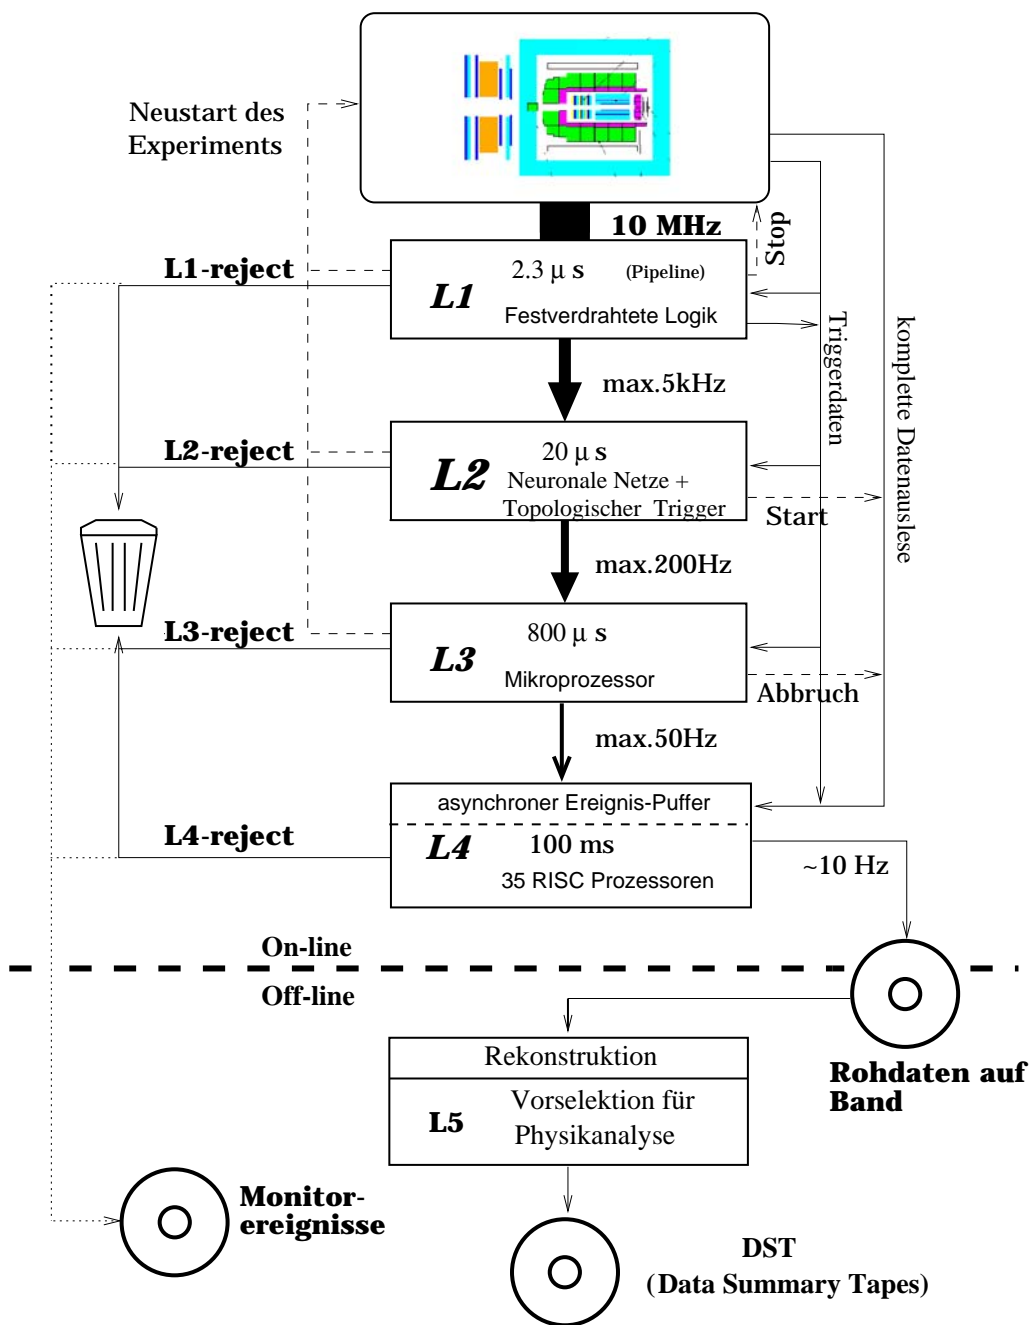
Neustart des Experiments

10 MHz

Stop

L1-reject

L1

2.3 μ s (Pipeline)

Festverdrahtete Logik

max.5kHz

Triggerdaten

komplette Datenauslese

L2-reject

L2

20 μ s

Neuronale Netze + Topologischer Trigger

Start

max.200Hz

L3-reject

L3

800 μ s

Mikroprozessor

Abbruch

max.50Hz

asynchroner Ereignis-Puffer

L4-reject

L4

100 ms

35 RISC Prozessoren

~10 Hz

On-line

Off-line

Rekonstruktion

L5

Vorselektion für Physikanalyse

Rohdaten auf Band

Monitor-ereignisse

DST
(Data Summary Tapes)